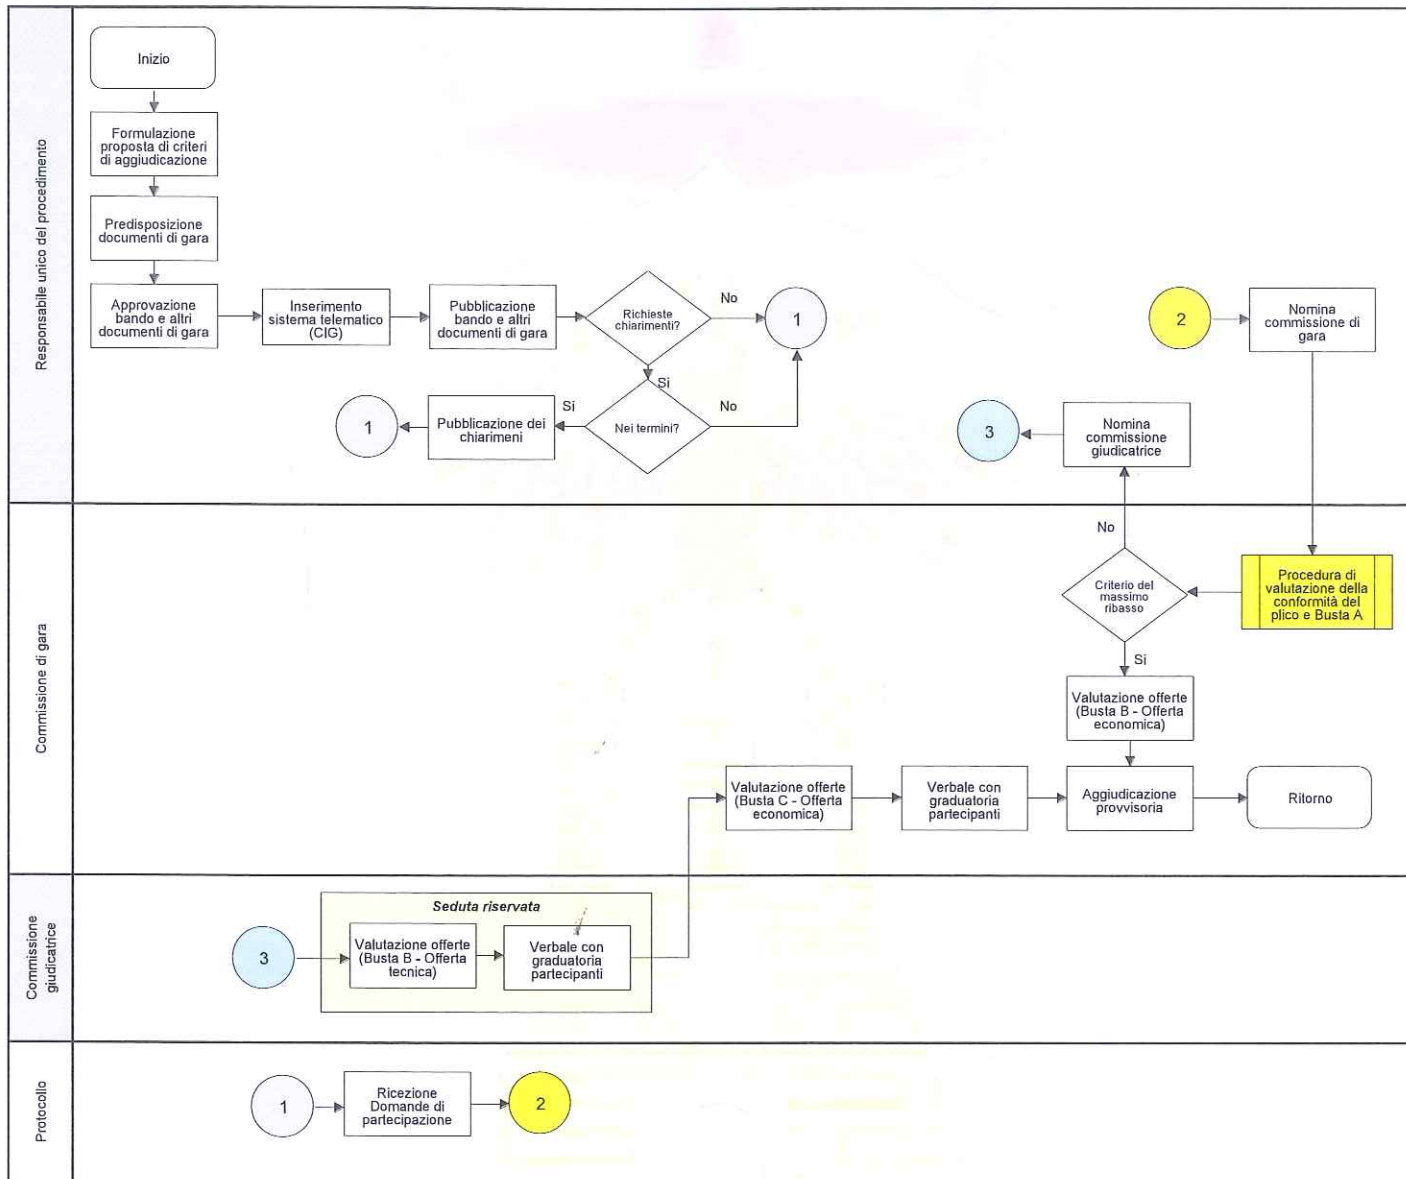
Responsabile unico del procedimento

Inizio

Formulazione proposta di criteri di aggiudicazione

Predisposizione documenti di gara

Approvazione bando e altri documenti di gara

Inserimento sistema telematico (CIG)

Pubblicazione bando e altri documenti di gara

Richieste chiarimenti?

No

1

Si

Nei termini?

No

Si

Pubblicazione dei chiarimenti

1

2

Nomina commissione di gara

3

Nomina commissione giudicatrice

Commissione di gara

No

Criterio del massimo ribasso

Procedura di valutazione della conformità del plico e Busta A

Si

Valutazione offerte (Busta B - Offerta economica)

Valutazione offerte (Busta C - Offerta economica)

Verbale con graduatoria partecipanti

Aggiudicazione provvisoria

Ritorno

Commissione giudicatrice

Seduta riservata

3

Valutazione offerte (Busta B - Offerta tecnica)

Verbale con graduatoria partecipanti

Protocollo

1

Ricezione Domande di partecipazione

2